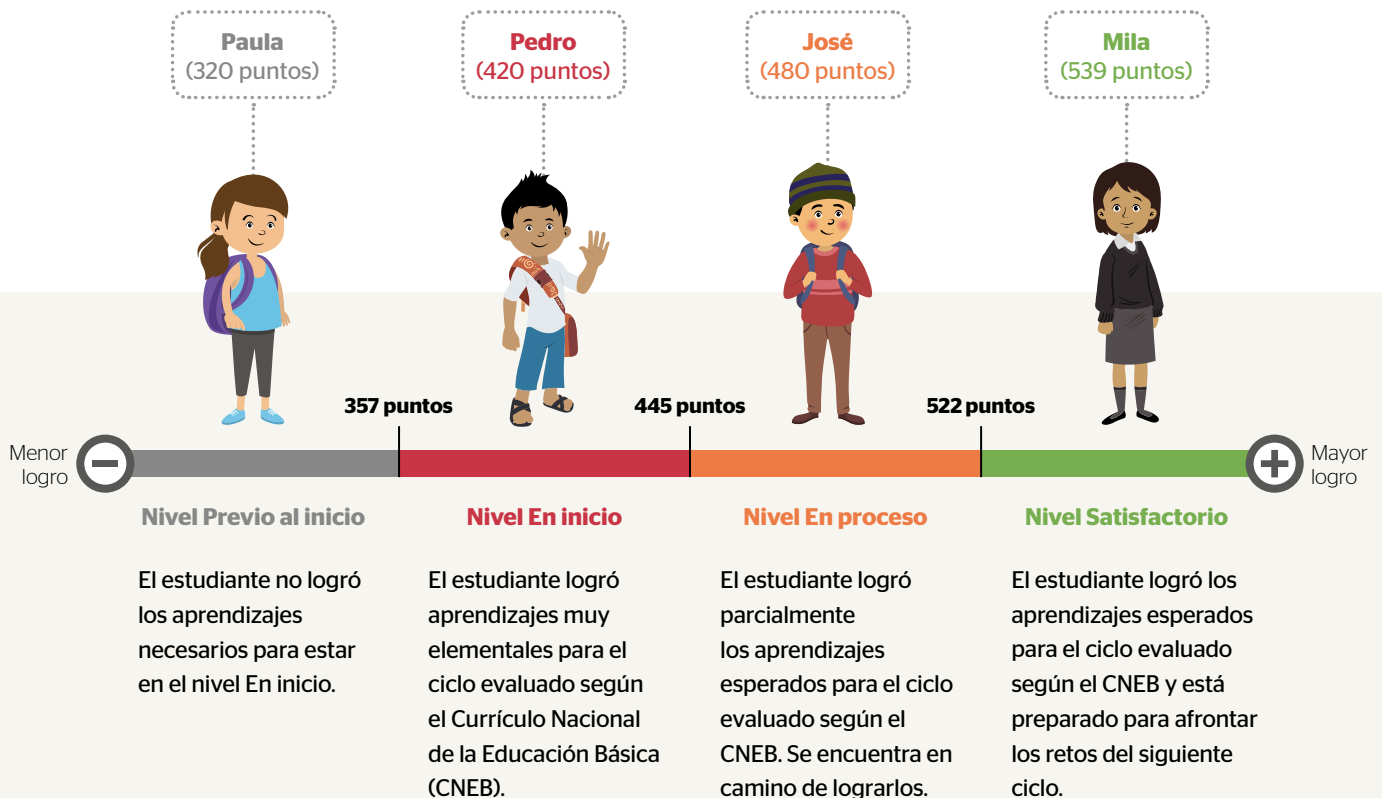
Paula
(320 puntos)

Pedro
(420 puntos)

José
(480 puntos)

Mila
(539 puntos)

357 puntos

445 puntos

522 puntos

Menor logro

Mayor logro

Nivel Previo al inicio

El estudiante no logró los aprendizajes necesarios para estar en el nivel En inicio.

Nivel En inicio

El estudiante logró aprendizajes muy elementales para el ciclo evaluado según el Currículo Nacional de la Educación Básica (CNEB).

Nivel En proceso

El estudiante logró parcialmente los aprendizajes esperados para el ciclo evaluado según el CNEB. Se encuentra en camino de lograrlos.

Nivel Satisfactorio

El estudiante logró los aprendizajes esperados para el ciclo evaluado según el CNEB y está preparado para afrontar los retos del siguiente ciclo.